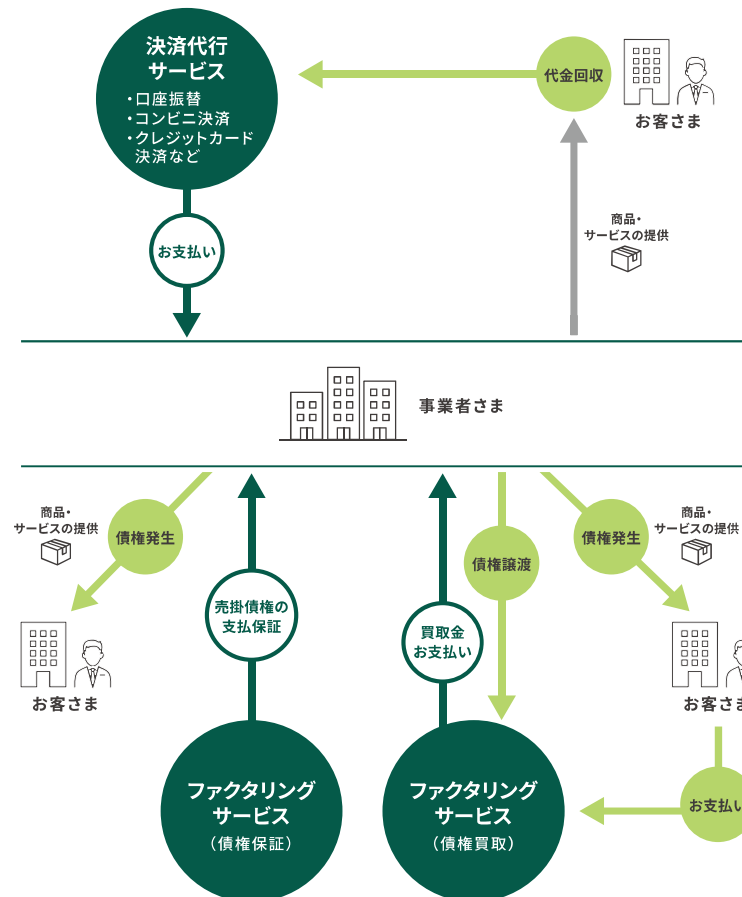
決済代行
サービス
・口座振替
・コンビニ決済
・クレジットカード
決済など

代金回収

お客さま

お支払い

商品・
サービスの提供

事業者さま

商品・
サービスの提供

債権発生

売掛債権の
支払保証

債権譲渡

債権発生

商品・
サービスの提供

買取金
お支払い

お客さま

お客さま

ファクタリング
サービス
（債権保証）

ファクタリング
サービス
（債権買取）

お支払い